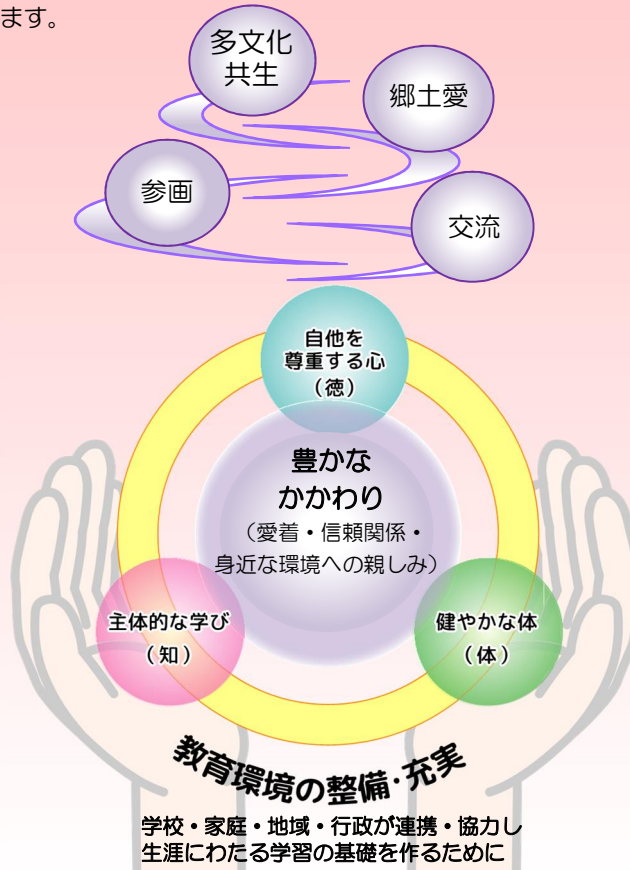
ます。

多文化共生

郷土愛

参画

交流

自他を尊重する心
（徳）

豊かなかかわり
（愛着・信頼関係・身近な環境への親しみ）

主体的な学び
（知）

健やかな体
（体）

教育環境の整備･充実

学校・家庭・地域・行政が連携・協力し
生涯にわたる学習の基礎を作るために